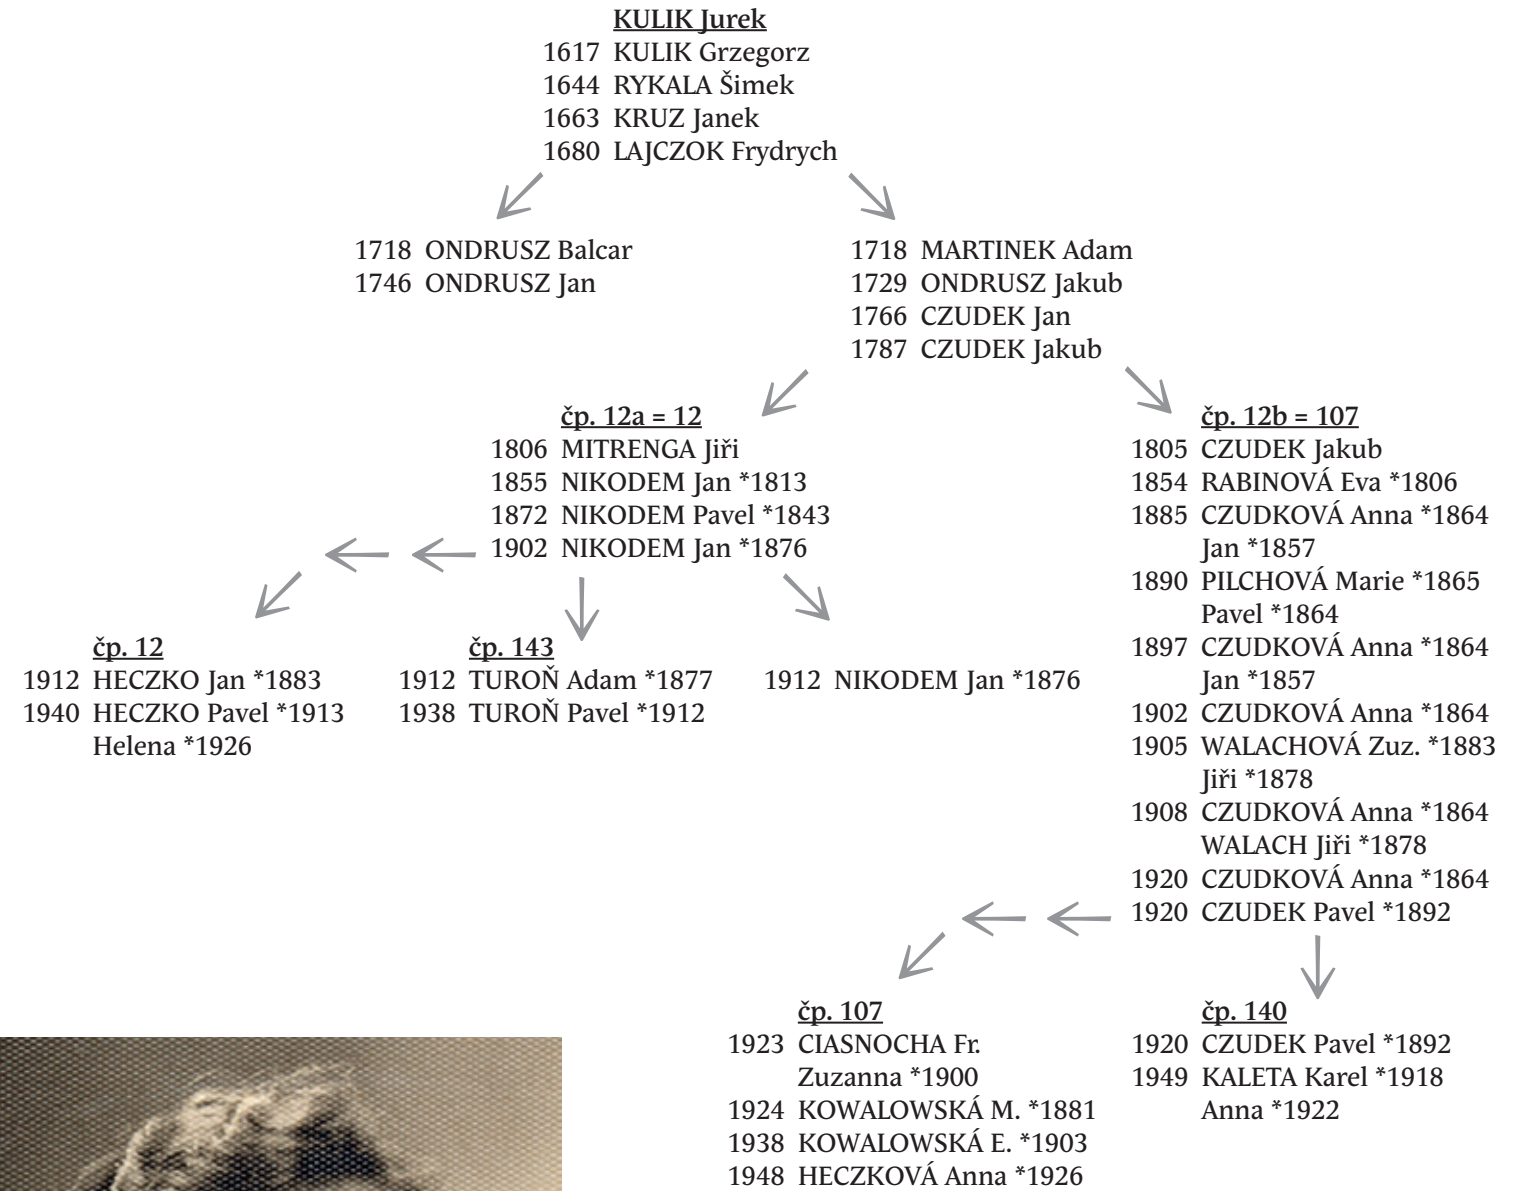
KULIK Jurek
1617 KULIK Grzegorz
1644 RYKALA Šimek
1663 KRUZ Janek
1680 LAJCZOK Frydrych

1718 ONDRUSZ Balcar
1746 ONDRUSZ Jan

1718 MARTINEK Adam
1729 ONDRUSZ Jakub
1766 CZUDEK Jan
1787 CZUDEK Jakub

čp. 12a = 12
1806 MITRENGA Jiři
1855 NIKODEM Jan *1813
1872 NIKODEM Pavel *1843
1902 NIKODEM Jan *1876

čp. 12b = 107
1805 CZUDEK Jakub
1854 RABINOVÁ Eva *1806
1885 CZUDKOVÁ Anna *1864
Jan *1857
1890 PILCHOVÁ Marie *1865
Pavel *1864
1897 CZUDKOVÁ Anna *1864
Jan *1857
1902 CZUDKOVÁ Anna *1864
1905 WALACHOVÁ Zuz. *1883
Jiři *1878
1908 CZUDKOVÁ Anna *1864
WALACH Jiři *1878
1920 CZUDKOVÁ Anna *1864
1920 CZUDEK Pavel *1892

čp. 12
1912 HECZKO Jan *1883
1940 HECZKO Pavel *1913
Helena *1926

čp. 143
1912 TUROŇ Adam *1877
1938 TUROŇ Pavel *1912

1912 NIKODEM Jan *1876

čp. 107
1923 CIASNOCHA Fr.
Zuzanna *1900
1924 KOWALOWSKÁ M. *1881
1938 KOWALOWSKÁ E. *1903
1948 HECZKOVÁ Anna *1926

čp. 140
1920 CZUDEK Pavel *1892
1949 KALETA Karel *1918
Anna *1922